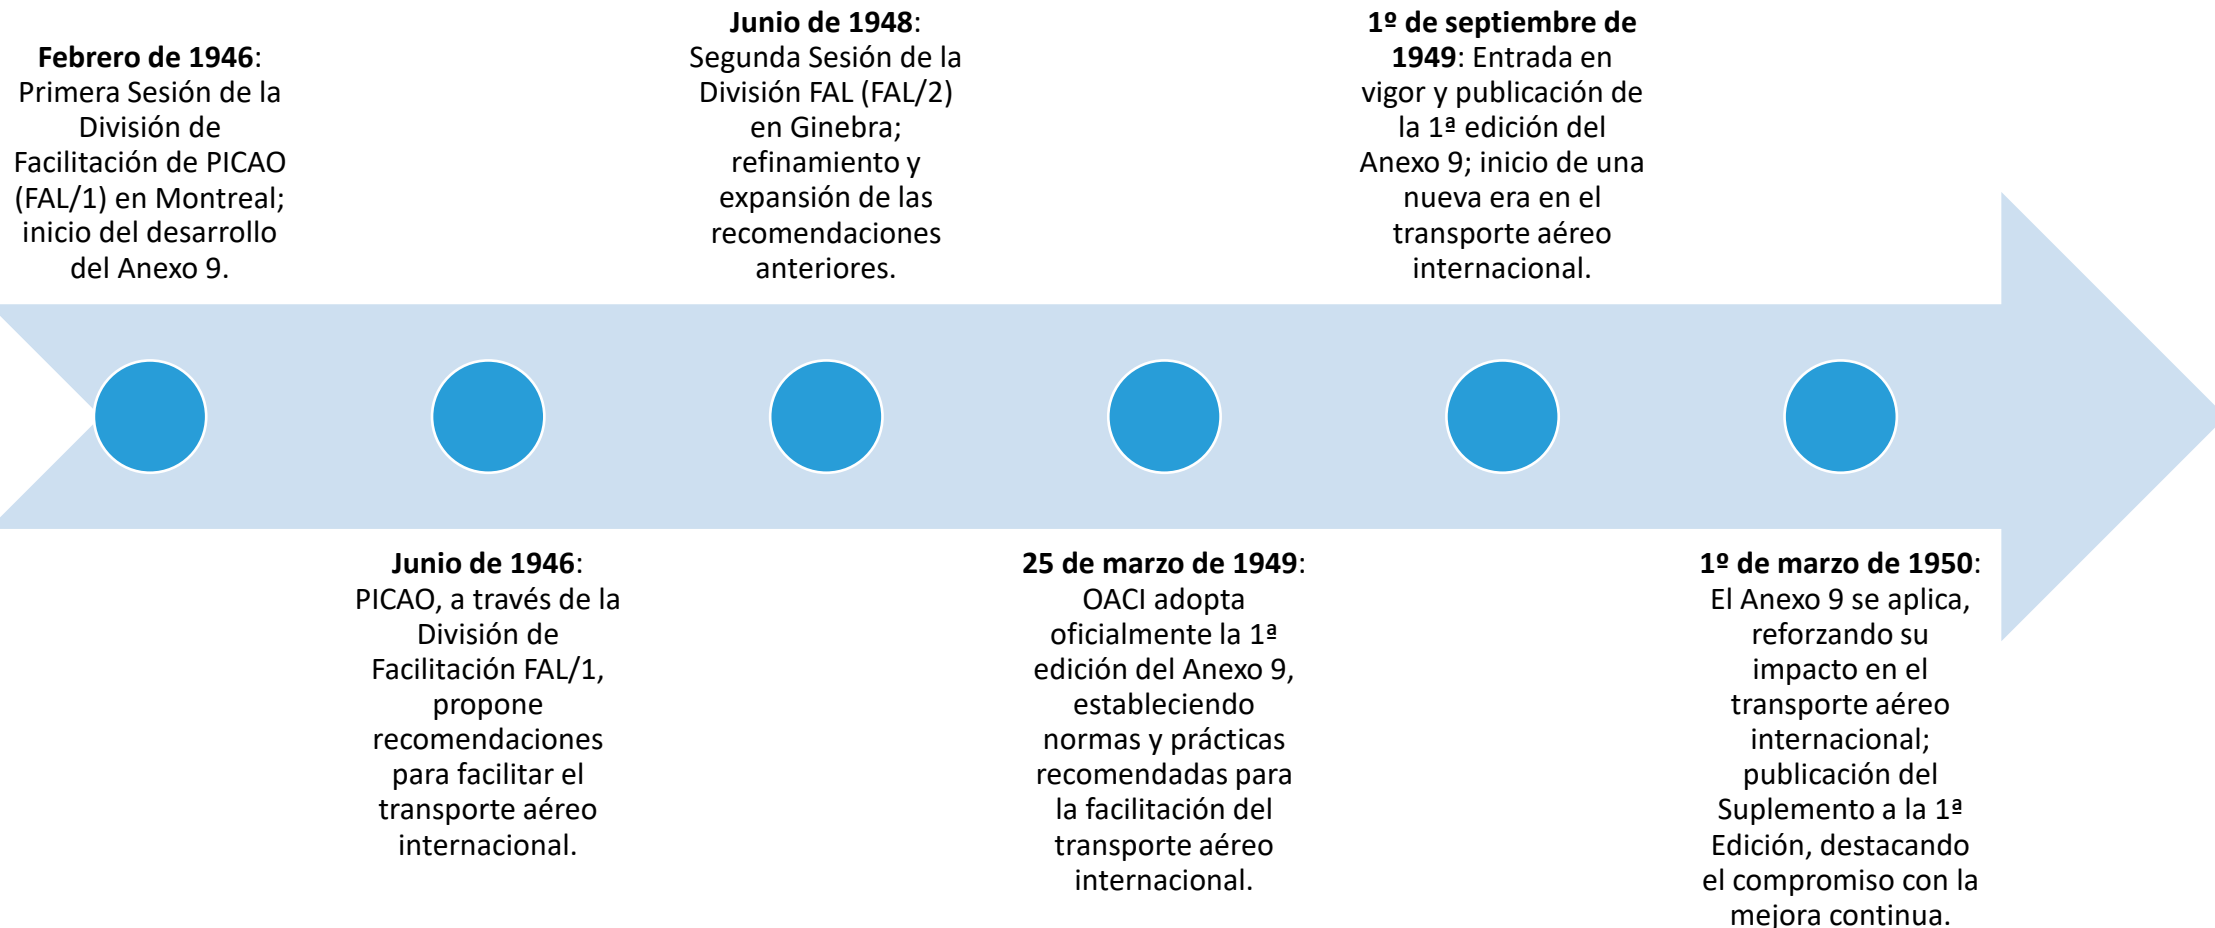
**Febrero de 1946**: Primera Sesión de la División de Facilitación de PICAO (FAL/1) en Montreal; inicio del desarrollo del Anexo 9.

**Junio de 1946**: PICAO, a través de la División de Facilitación FAL/1, propone recomendaciones para facilitar el transporte aéreo internacional.

**Junio de 1948**: Segunda Sesión de la División FAL (FAL/2) en Ginebra; refinamiento y expansión de las recomendaciones anteriores.

**25 de marzo de 1949**: OACI adopta oficialmente la 1ª edición del Anexo 9, estableciendo normas y prácticas recomendadas para la facilitación del transporte aéreo internacional.

**1º de septiembre de 1949**: Entrada en vigor y publicación de la 1ª edición del Anexo 9; inicio de una nueva era en el transporte aéreo internacional.

**1º de marzo de 1950**: El Anexo 9 se aplica, reforzando su impacto en el transporte aéreo internacional; publicación del Suplemento a la 1ª Edición, destacando el compromiso con la mejora continua.